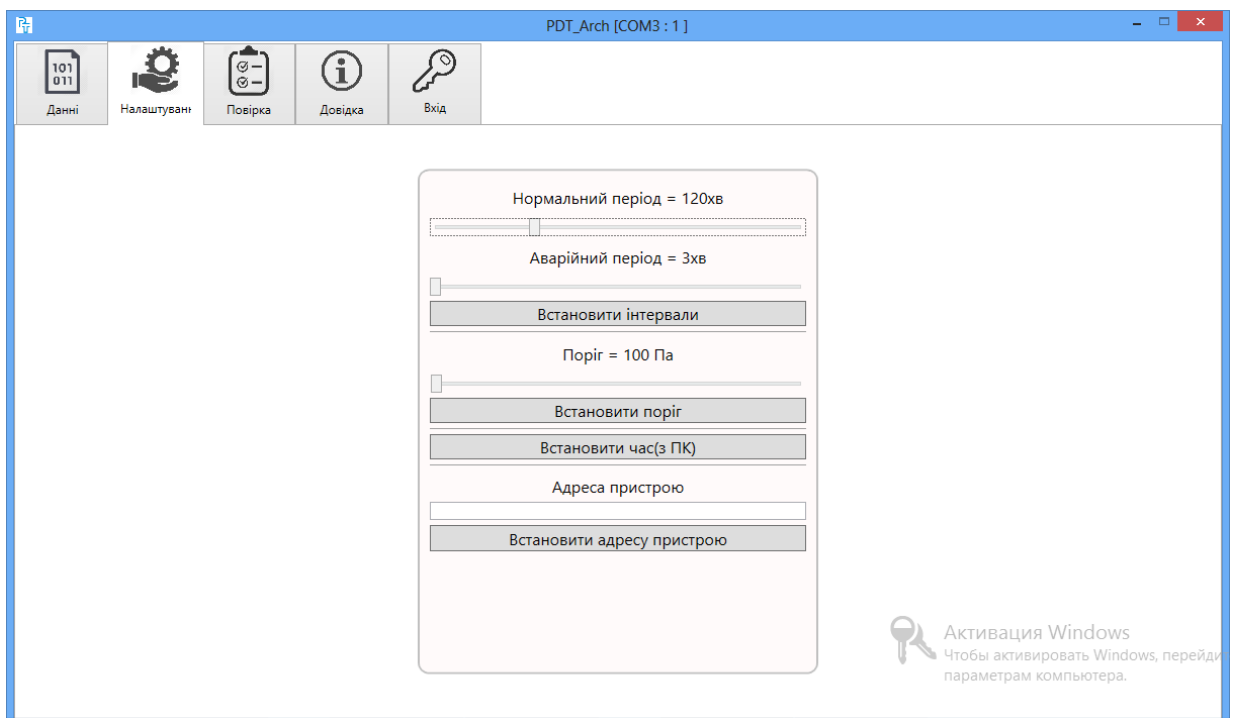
PDT_Arch [COM3 : 1 ]

101
011
Данні

Налаштуванн

Повірка

Довідка

Вхід

Нормальний період = 120хв

Аварійний період = 3хв

Встановити інтервали

Поріг = 100 Па

Встановити поріг

Встановити час(з ПК)

Адреса пристрою

Встановити адресу пристрою

Активация Windows
Чтобы активировать Windows, перейди
параметрам компьютера.